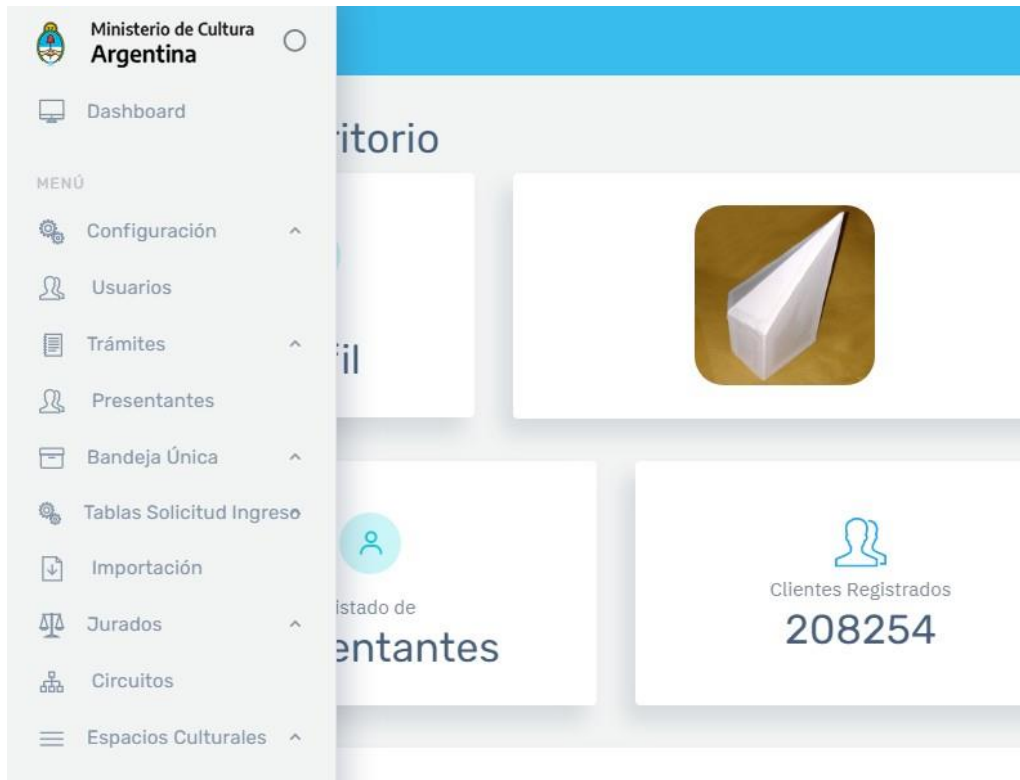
Ministerio de Cultura
Argentina

Dashboard

MENÚ

Configuración

Usuarios

Trámites

Presentantes

Bandeja Única

Tablas Solicitud Ingreso

Importación

Jurados

Circuitos

Espacios Culturales

ritorio

fil

istado de
entantes

Clientes Registrados
208254